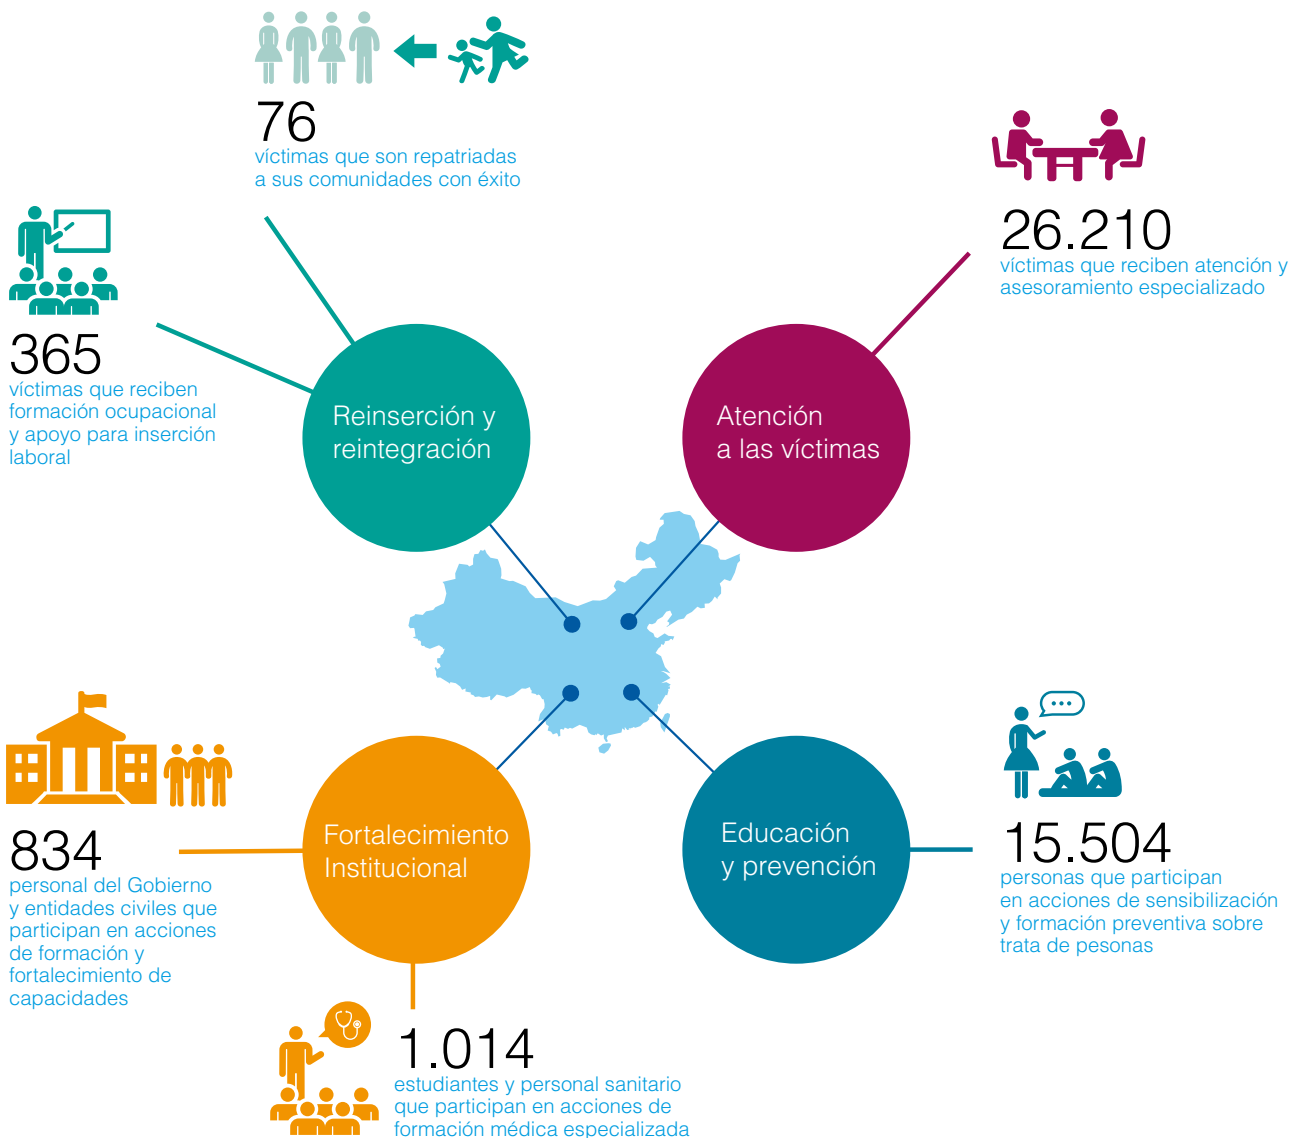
76
víctimas que son repatriadas a sus comunidades con éxito

26.210
víctimas que reciben atención y asesoramiento especializado

365
víctimas que reciben formación ocupacional y apoyo para inserción laboral

Reinserción y reintegración

Atención a las víctimas

Fortalecimiento Institucional

Educación y prevención

834
personal del Gobierno y entidades civiles que participan en acciones de formación y fortalecimiento de capacidades

15.504
personas que participan en acciones de sensibilización y formación preventiva sobre trata de pesonas

1.014
estudiantes y personal sanitario que participan en acciones de formación médica especializada